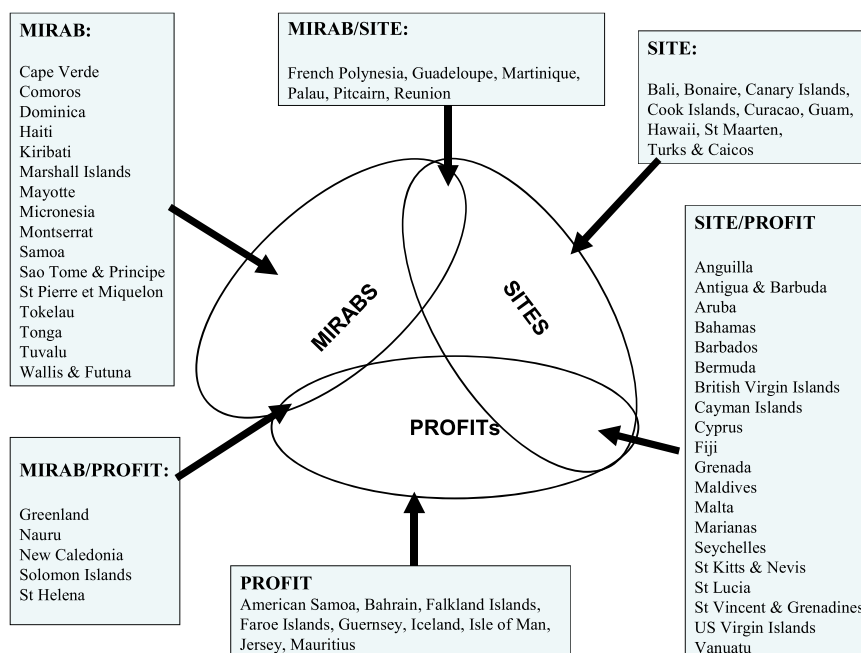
MIRAB:

Cape Verde
Comoros
Dominica
Haiti
Kiribati
Marshall Islands
Mayotte
Micronesia
Montserrat
Samoa
Sao Tome & Principe
St Pierre et Miquelon
Tokelau
Tonga
Tuvalu
Wallis & Futuna

MIRAB/SITE:

French Polynesia, Guadeloupe, Martinique, Palau, Pitcairn, Reunion

SITE:

Bali, Bonaire, Canary Islands, Cook Islands, Curacao, Guam, Hawaii, St Maarten, Turks & Caicos

MIRABS

SITES

PROFITs

SITE/PROFIT

Anguilla
Antigua & Barbuda
Aruba
Bahamas
Barbados
Bermuda
British Virgin Islands
Cayman Islands
Cyprus
Fiji
Grenada
Maldives
Malta
Marianas
Seychelles
St Kitts & Nevis
St Lucia
St Vincent & Grenadines
US Virgin Islands
Vanuatu

MIRAB/PROFIT:

Greenland
Nauru
New Caledonia
Solomon Islands
St Helena

PROFIT
American Samoa, Bahrain, Falkland Islands, Faroe Islands, Guernsey, Iceland, Isle of Man, Jersey, Mauritius